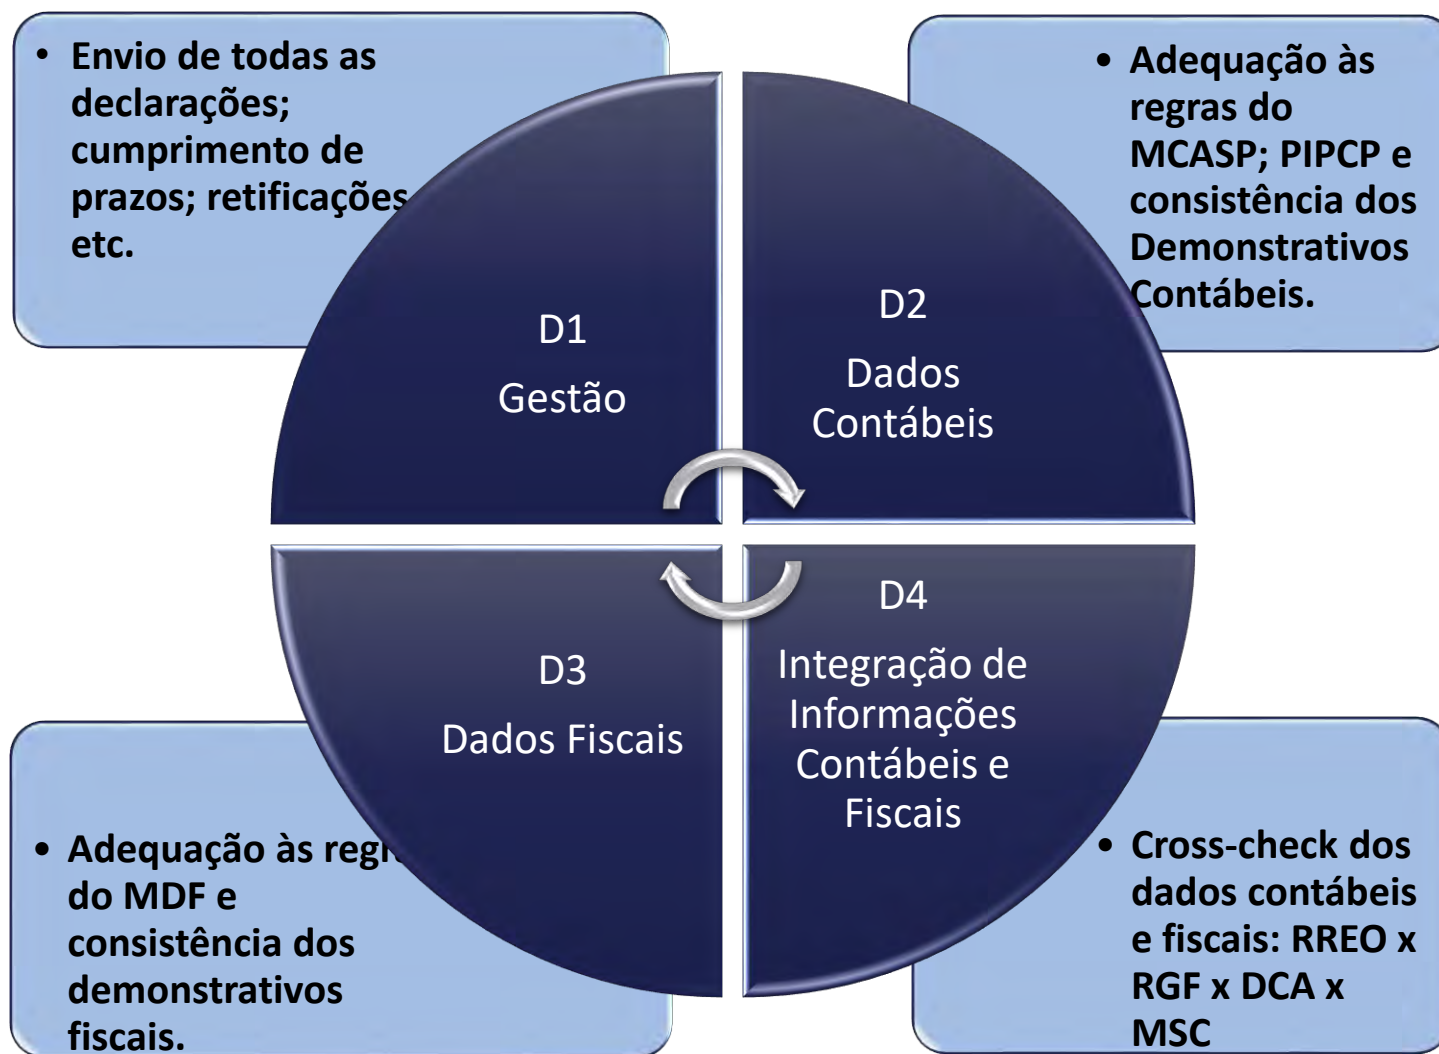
• Envio de todas as declarações; cumprimento de prazos; retificações etc.

• Adequação às regras do MCASP; PIPCP e consistência dos Demonstrativos Contábeis.

D1

Gestão

D2

Dados Contábeis

D3

Dados Fiscais

D4

Integração de Informações Contábeis e Fiscais

• Adequação às regr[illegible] do MDF e consistência dos demonstrativos fiscais.

• Cross-check dos dados contábeis e fiscais: RREO x RGF x DCA x MSC